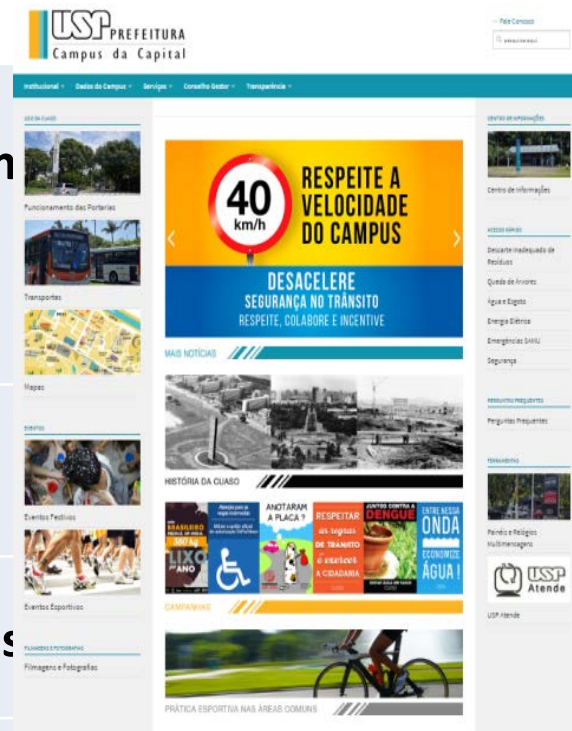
USP PREFEITURA
Campus da Capital

Fale Conosco
pesquisar aqui

Institucional ▾ Dados do Campus ▾ Serviços ▾ Conselho Gestor ▾ Transparência ▾

USO DA CUASO
Funcionamento das Portarias
Transportes
Mapas

EVENTOS
Eventos Festivos
Eventos Esportivos

FILMAGENS E FOTOGRAFIAS
Filmagens e Fotografias

40 km/h
RESPEITE A VELOCIDADE DO CAMPUS
DESACELERE
SEGURANÇA NO TRÂNSITO
RESPEITE, COLABORE E INCENTIVE

MAIS NOTÍCIAS

HISTÓRIA DA CUASO

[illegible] BRASILEIRO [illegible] LIXO POR ANO
ANOTARAM A PLACA?
RESPEITAR as regras de TRÂNSITO é exercer A CIDADANIA
JUNTOS CONTRA A DENGUE
ENTRE NESSA ONDA ECONOMIZE ÁGUA!

CAMPANHAS

PRÁTICA ESPORTIVA NAS ÁREAS COMUNS

CENTRO DE INFORMAÇÕES
Centro de Informações

ACESSO RÁPIDO
Descarte Inadequado de Resíduos
Queda de Árvores
Água e Esgoto
Energia Elétrica
Emergências SAMU
Segurança

PERGUNTAS FREQUENTES
Perguntas Frequentes

FERRAMENTAS
Painéis e Relógios Multimensagens

USP Atende
USP Atende

m

s